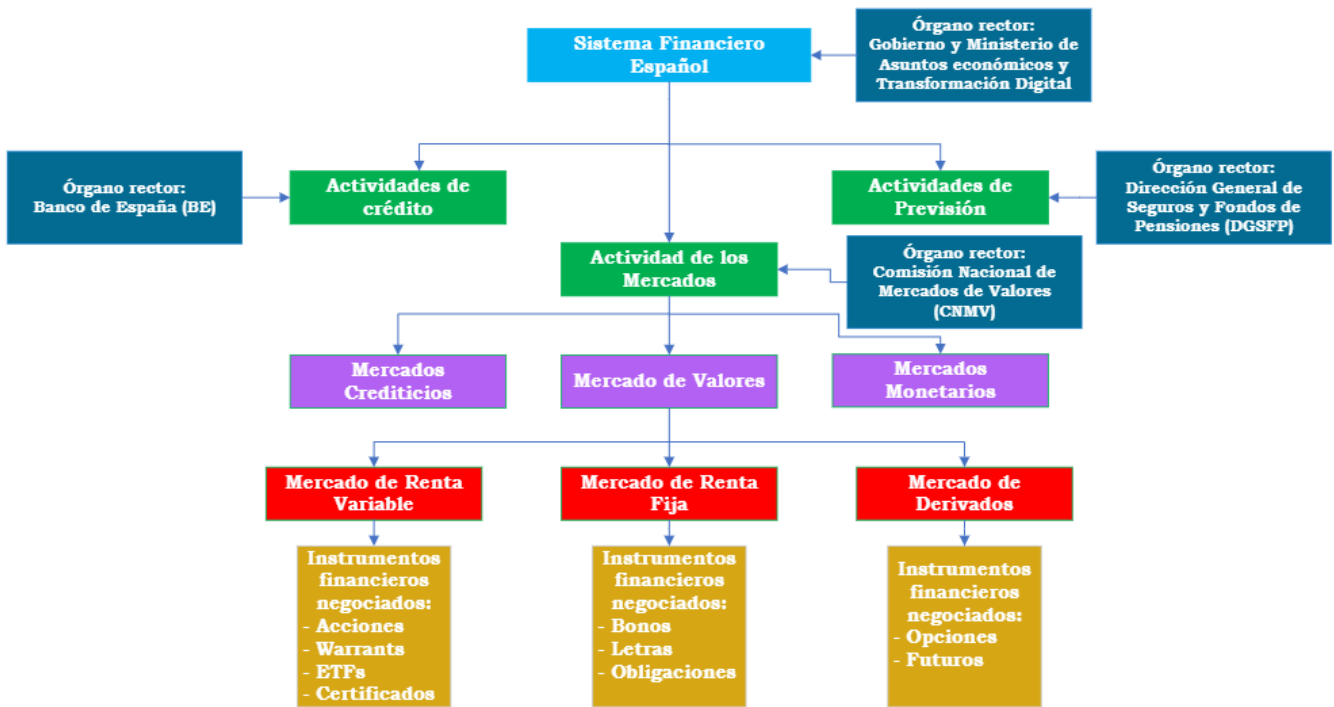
Sistema Financiero Español

Órgano rector: Gobierno y Ministerio de Asuntos económicos y Transformación Digital

Órgano rector: Banco de España (BE)

Actividades de crédito

Actividades de Previsión

Órgano rector: Dirección General de Seguros y Fondos de Pensiones (DGSFP)

Actividad de los Mercados

Órgano rector: Comisión Nacional de Mercados de Valores (CNMV)

Mercados Crediticios

Mercado de Valores

Mercados Monetarios

Mercado de Renta Variable

Mercado de Renta Fija

Mercado de Derivados

Instrumentos financieros negociados:
- Acciones
- Warrants
- ETFs
- Certificados

Instrumentos financieros negociados:
- Bonos
- Letras
- Obligaciones

Instrumentos financieros negociados:
- Opciones
- Futuros